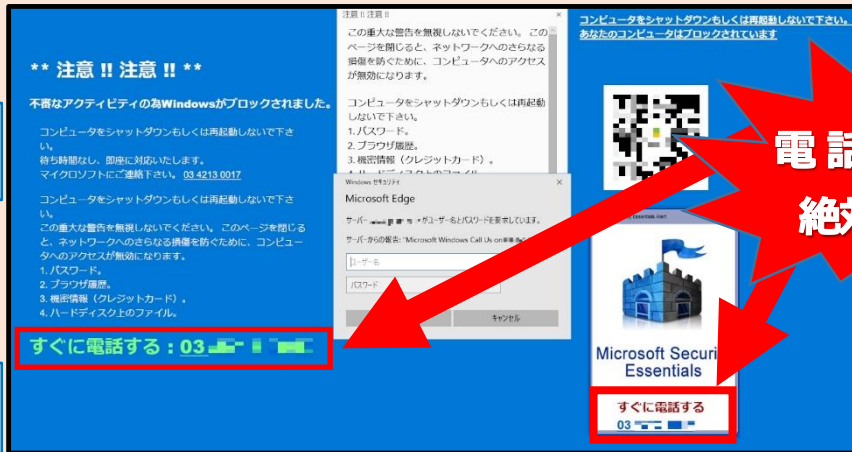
** 注意 !! 注意 !! **

不審なアクティビティの為Windowsがブロックされました。

コンピュータをシャットダウンもしくは再起動しないで下さい。
待ち時間なし、即座に対応いたします。
マイクロソフトにご連絡下さい。03 4213 0017

コンピュータをシャットダウンもしくは再起動しないで下さい。
この重大な警告を無視しないでください。このページを閉じると、ネットワークへのさらなる損傷を防ぐために、コンピュータへのアクセスが無効になります。
1. パスワード。
2. ブラウザ履歴。
3. 機密情報（クレジットカード）。
4. ハードディスク上のファイル。

すぐに電話する：03 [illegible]

注意 !! 注意 !!

この重大な警告を無視しないでください。このページを閉じると、ネットワークへのさらなる損傷を防ぐために、コンピュータへのアクセスが無効になります。

コンピュータをシャットダウンもしくは再起動しないで下さい。
1. パスワード。
2. ブラウザ履歴。
3. 機密情報（クレジットカード）。
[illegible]

Windows セキュリティ
Microsoft Edge
サーバー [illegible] がユーザー名とパスワードを要求しています。
サーバーからの報告: "Microsoft Windows Call Us on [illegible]
ユーザー名
パスワード
キャンセル

コンピュータをシャットダウンもしくは再起動しないで下さい。
あなたのコンピュータはブロックされています

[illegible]essentials.com
Microsoft Securi
Essentials
すぐに電話する
03 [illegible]

電 話
絶対